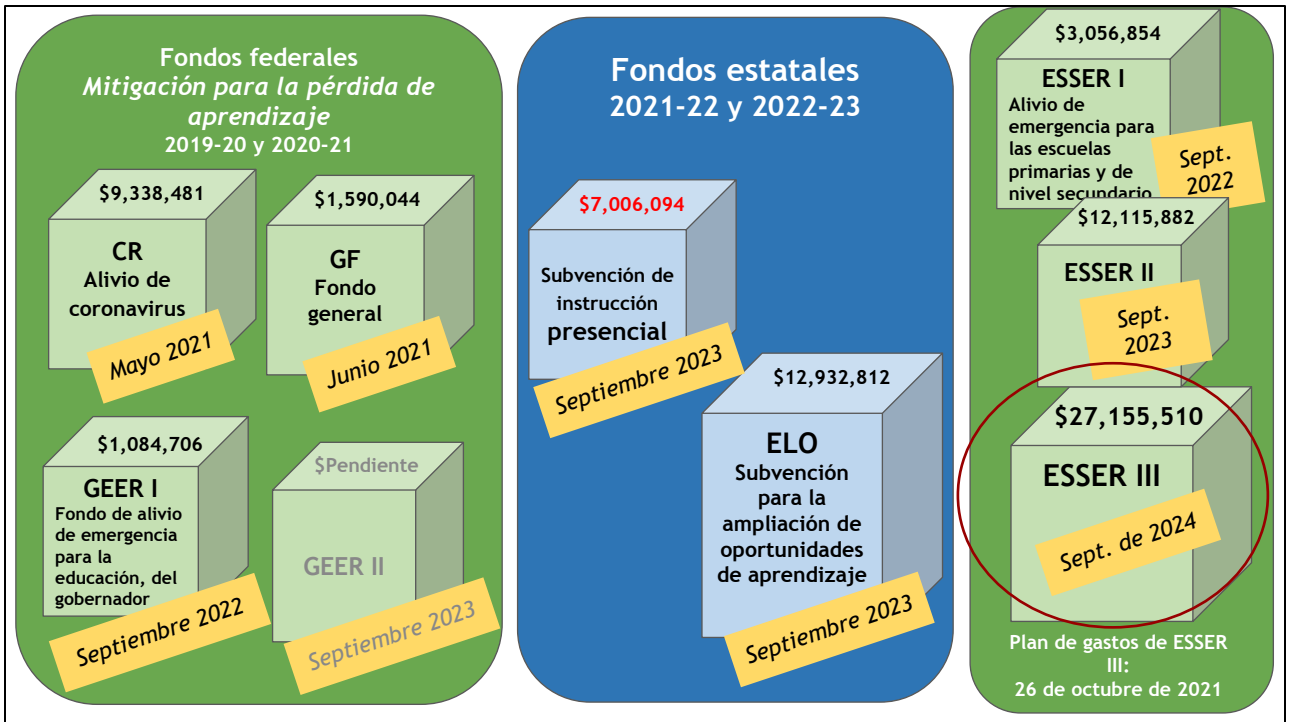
Fondos federales
*Mitigación para la pérdida de aprendizaje*
2019-20 y 2020-21

$9,338,481
CR
Alivio de coronavirus
Mayo 2021

$1,590,044
GF
Fondo general
Junio 2021

$1,084,706
GEER I
Fondo de alivio de emergencia para la educación, del gobernador
Septiembre 2022

$Pendiente
GEER II
Septiembre 2023

Fondos estatales
2021-22 y 2022-23

$7,006,094
Subvención de instrucción presencial
Septiembre 2023

$12,932,812
ELO
Subvención para la ampliación de oportunidades de aprendizaje
Septiembre 2023

$3,056,854
ESSER I
Alivio de emergencia para las escuelas primarias y de nivel secundario
Sept. 2022

$12,115,882
ESSER II
Sept. 2023

$27,155,510
ESSER III
Sept. de 2024

Plan de gastos de ESSER III:
26 de octubre de 2021